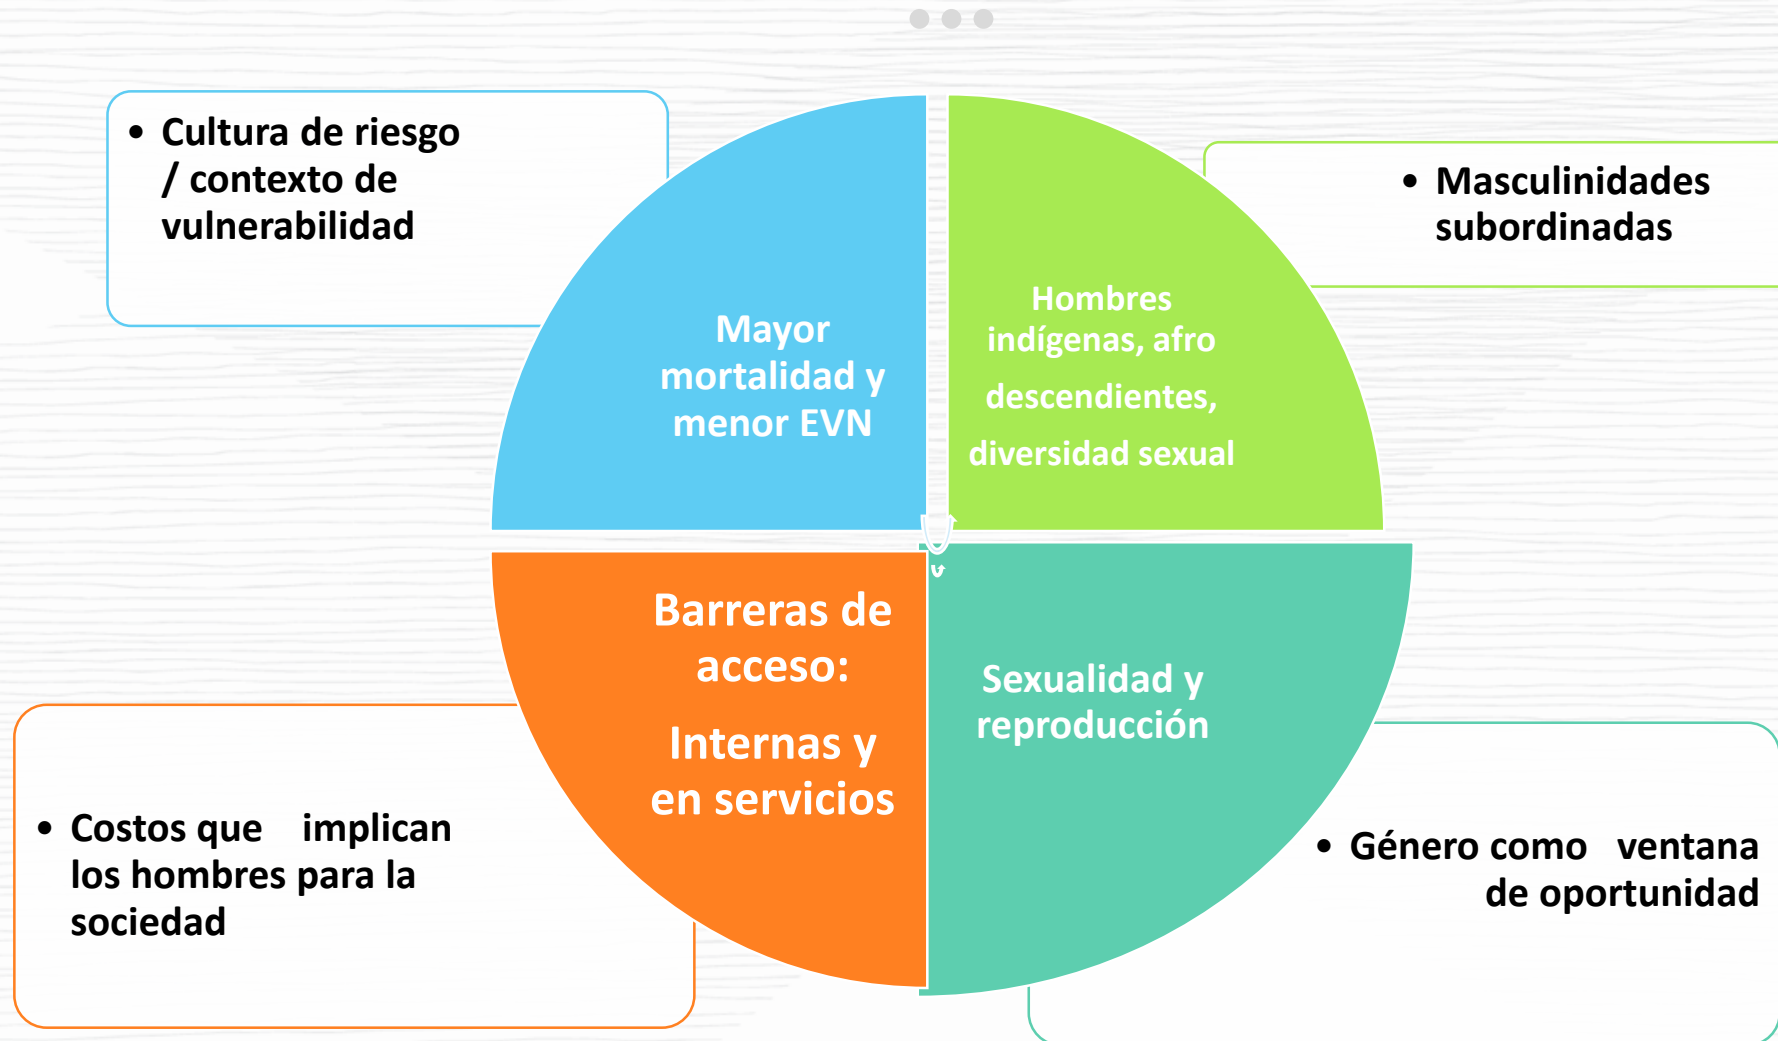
• Cultura de riesgo / contexto de vulnerabilidad

Mayor mortalidad y menor EVN

Hombres indígenas, afro descendientes, diversidad sexual

• Masculinidades subordinadas

Barreras de acceso:

Internas y en servicios

Sexualidad y reproducción

• Costos que implican los hombres para la sociedad

• Género como ventana de oportunidad